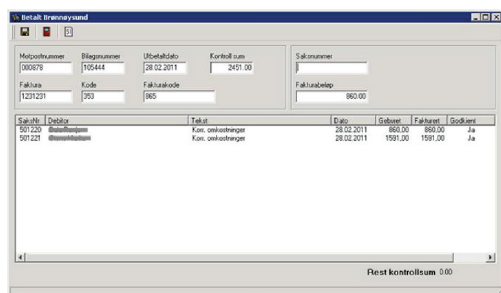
Betalt Brønnøysund

Motpostnummer
000878

Bilagsnummer
105444

Utbetaltdato
28.02.2011

Kontroll sum
2451.00

Saksnummer

Faktura
1231231

Kode
353

Fakturakode
865

Fakturabeløp
860.00

| SaksNr. | Debitor | Tekst | Dato | Gebyret | Fakturert | Godkient |
|---|---|---|---|---|---|---|
| 501220 | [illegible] | Kom. omkostninger | 28.02.2011 | 860.00 | 860.00 | Ja |
| 501221 | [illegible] | Kom. omkostninger | 28.02.2011 | 1591.00 | 1591.00 | Ja |

Rest kontrollsum 0.00